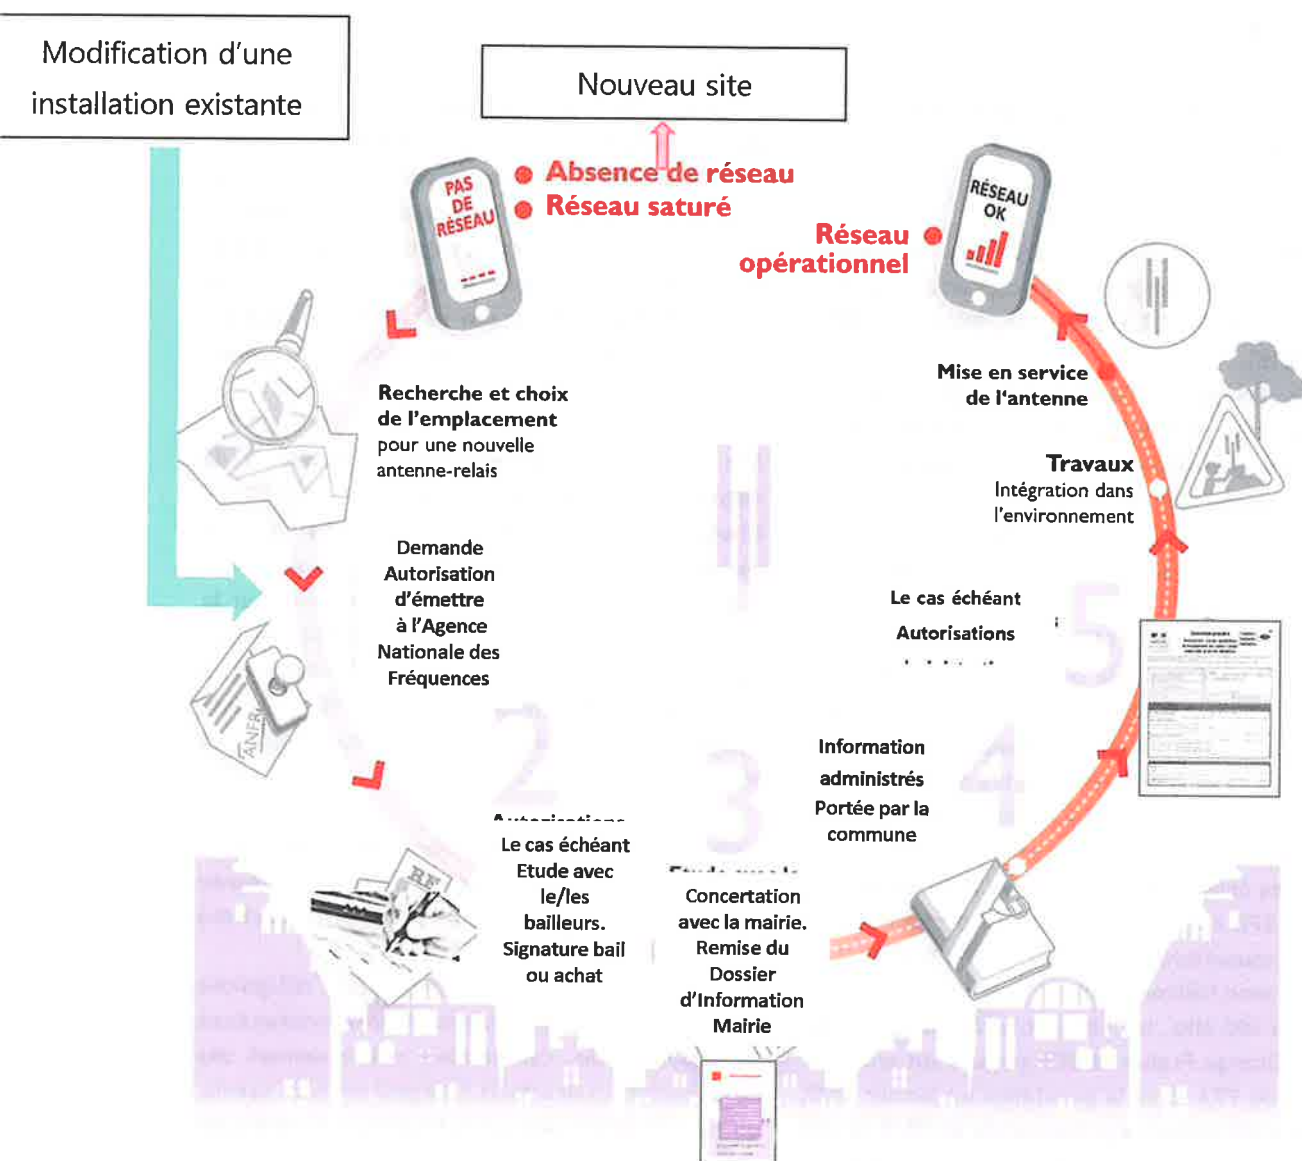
Modification d'une installation existante

Nouveau site

PAS DE RÉSEAU

Absence de réseau
Réseau saturé

RÉSEAU OK

Réseau opérationnel

Recherche et choix de l'emplacement pour une nouvelle antenne-relais

Mise en service de l'antenne

Travaux
Intégration dans l'environnement

Demande Autorisation d'émettre à l'Agence Nationale des Fréquences

ANFR

Le cas échéant
Autorisations

5

2

3

4

Information administrés Portée par la commune

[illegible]

Le cas échéant Etude avec le/les bailleurs. Signature bail ou achat

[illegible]

Concertation avec la mairie. Remise du Dossier d'Information Mairie